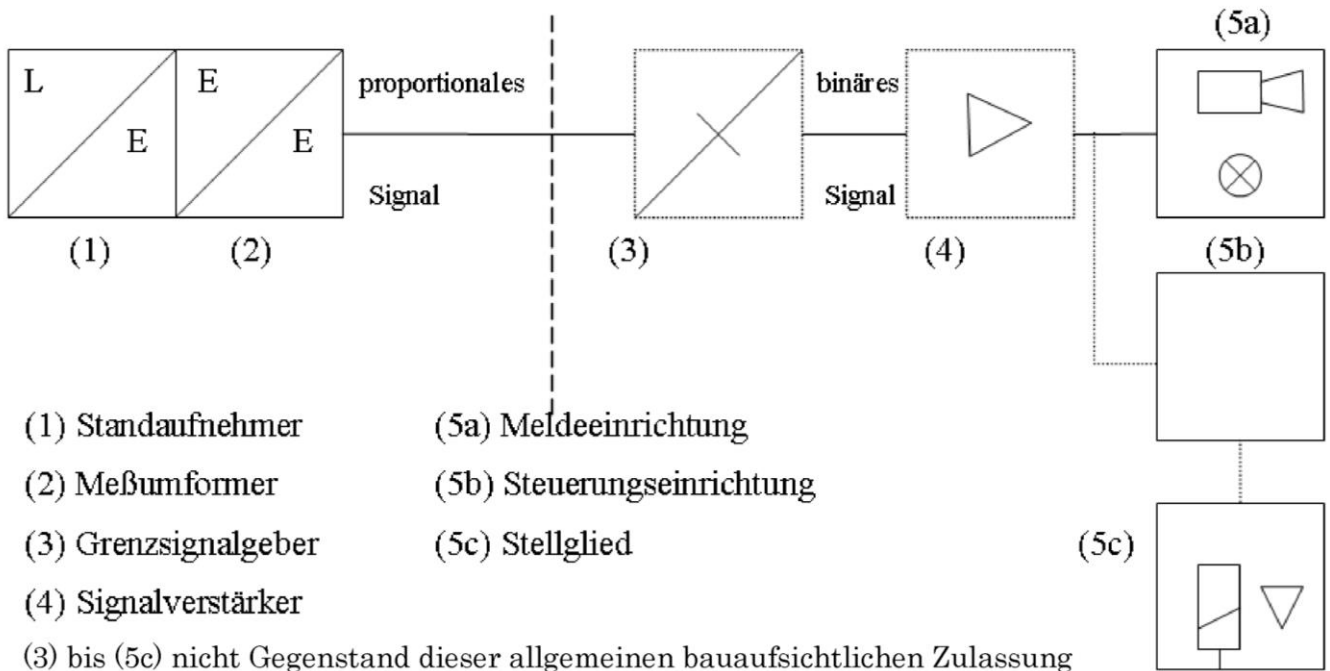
L
E
E
E
proportionales
Signal
binäres
Signal
(5a)
(1)
(2)
(3)
(4)
(5b)
(5c)

(1) Standaufnehmer
(2) Meßumformer
(3) Grenzsignalgeber
(4) Signalverstärker

(5a) Meldeeinrichtung
(5b) Steuerungseinrichtung
(5c) Stellglied

(3) bis (5c) nicht Gegenstand dieser allgemeinen bauaufsichtlichen Zulassung